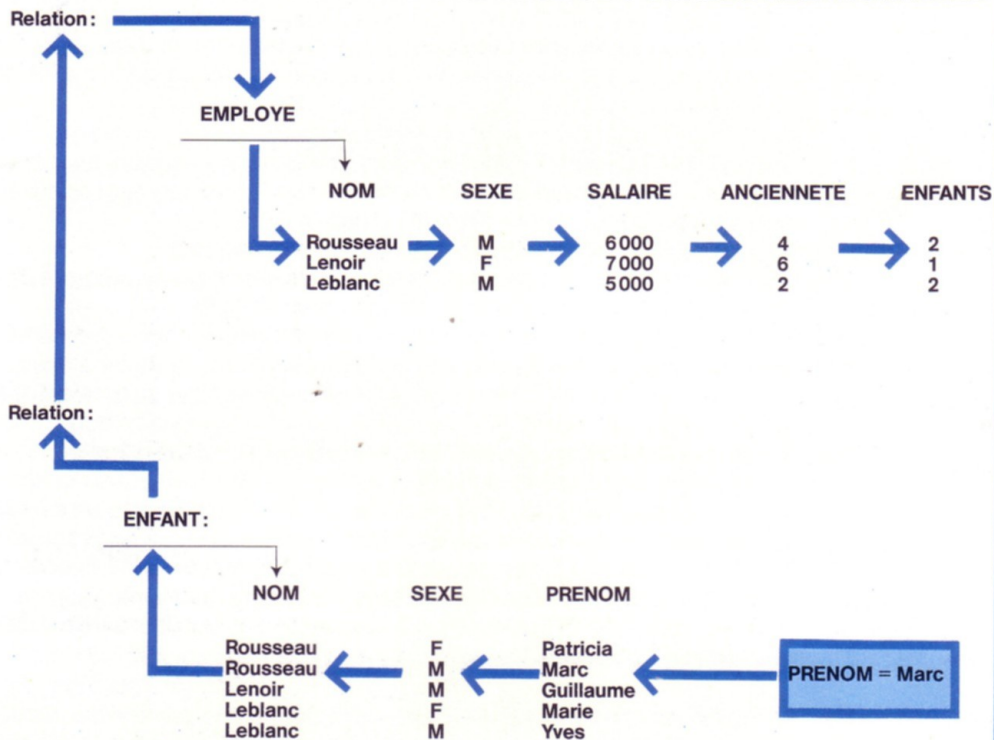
Relation:

EMPLOYE

| NOM | SEXE | SALAIRE | ANCIENNETE | ENFANTS |
|---|---|---|---|---|
| Rousseau | M | 6000 | 4 | 2 |
| Lenoir | F | 7000 | 6 | 1 |
| Leblanc | M | 5000 | 2 | 2 |

Relation:

ENFANT:

| NOM | SEXE | PRENOM |
|---|---|---|
| Rousseau | F | Patricia |
| Rousseau | M | Marc |
| Lenoir | M | Guillaume |
| Leblanc | F | Marie |
| Leblanc | M | Yves |

PRENOM = Marc